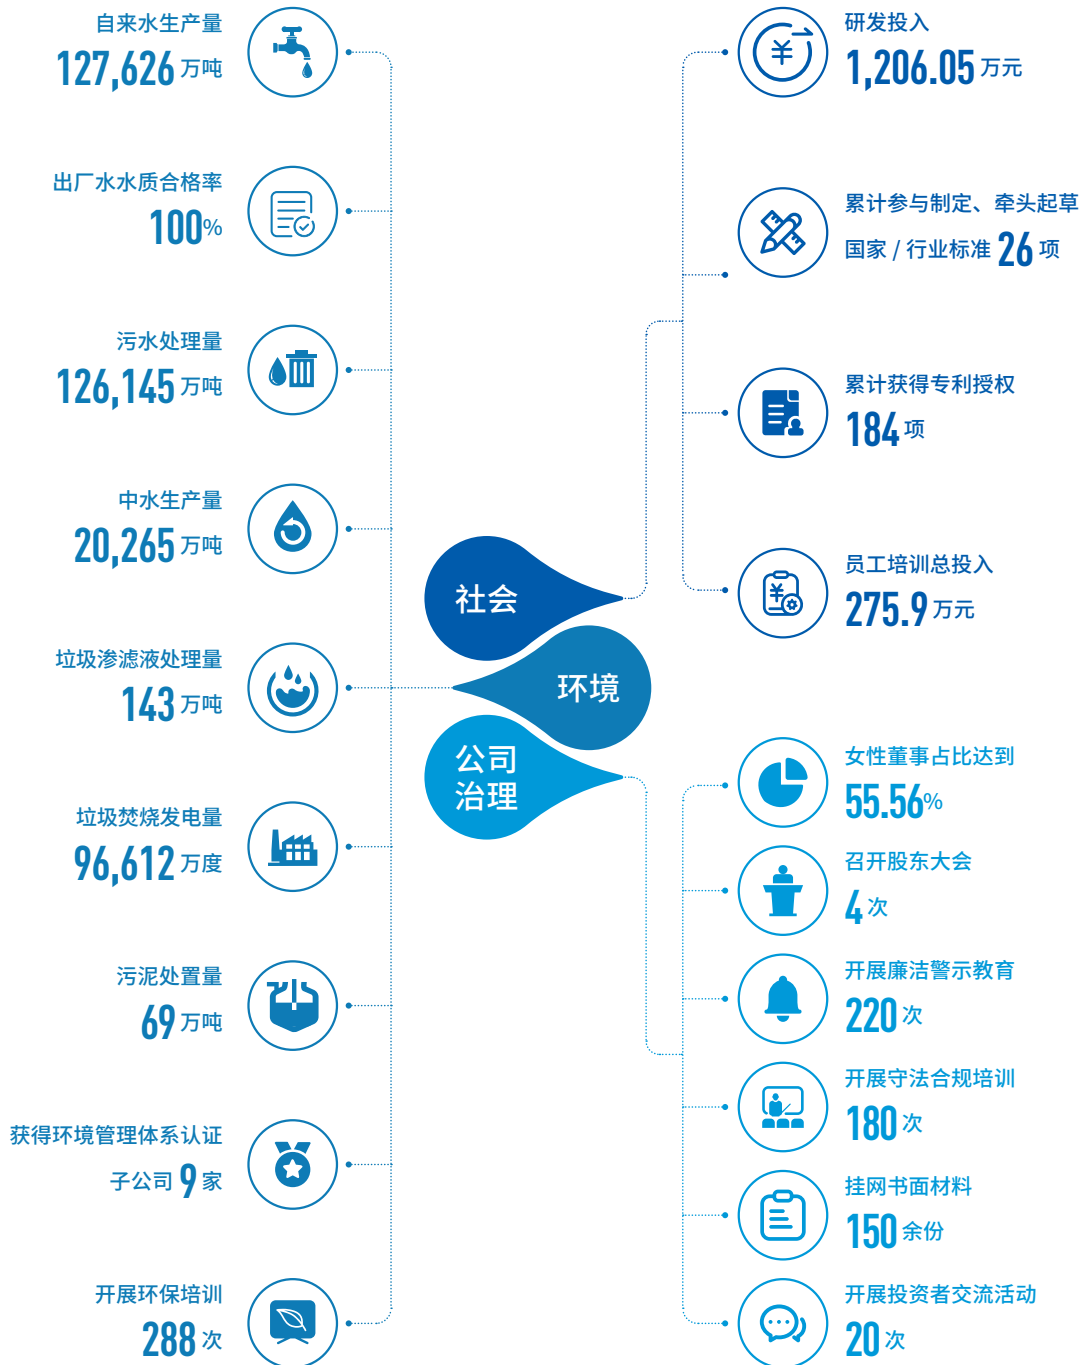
自来水生产量
127,626 万吨

出厂水水质合格率
100%

污水处理量
126,145 万吨

中水生产量
20,265 万吨

垃圾渗滤液处理量
143 万吨

垃圾焚烧发电量
96,612 万度

污泥处置量
69 万吨

获得环境管理体系认证
子公司 9 家

开展环保培训
288 次

社会

环境

公司治理

研发投入
1,206.05 万元

累计参与制定、牵头起草国家 / 行业标准 26 项

累计获得专利授权
184 项

员工培训总投入
275.9 万元

女性董事占比达到
55.56%

召开股东大会
4 次

开展廉洁警示教育
220 次

开展守法合规培训
180 次

挂网书面材料
150 余份

开展投资者交流活动
20 次